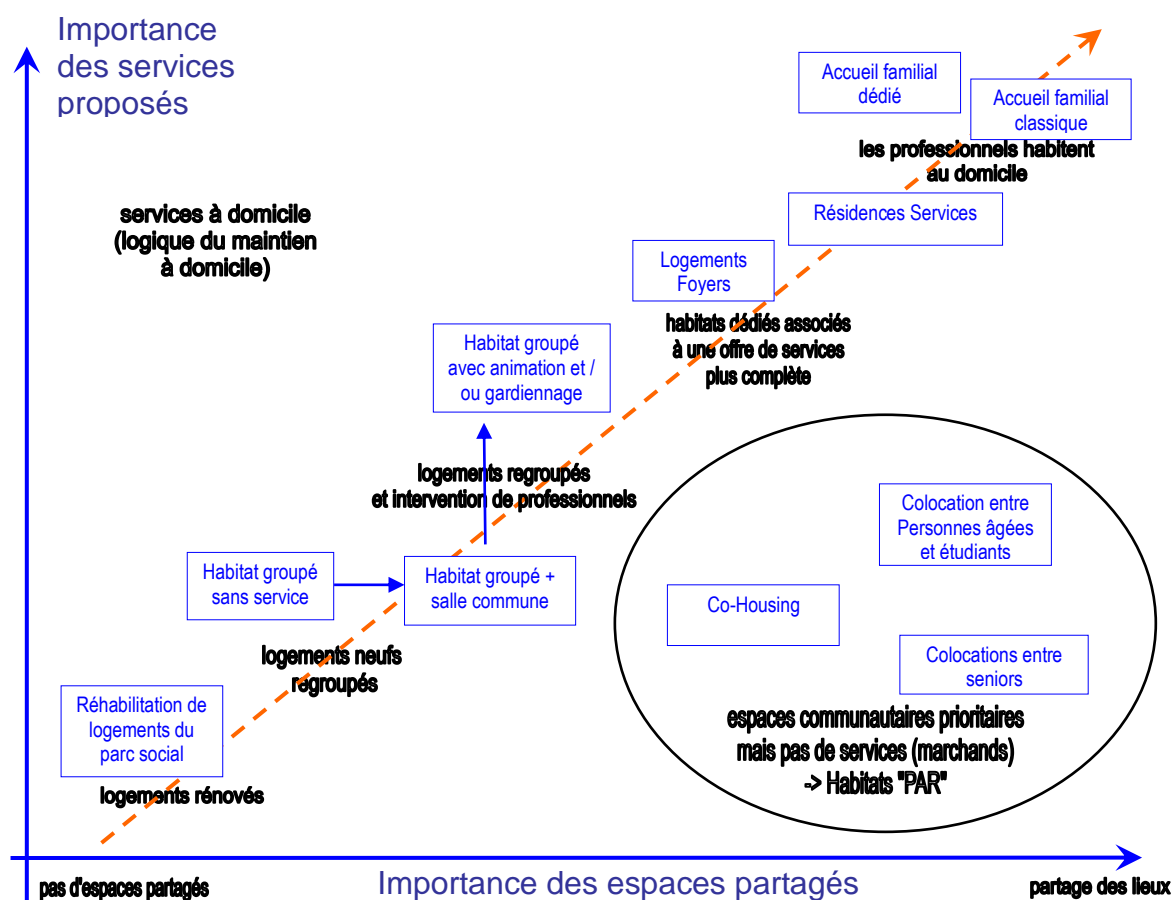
Importance des services proposés

Accueil familial dédié

Accueil familial classique

les professionnels habitent au domicile

services à domicile (logique du maintien à domicile)

Résidences Services

Logements Foyers

habitats dédiés associés à une offre de services plus complète

Habitat groupé avec animation et / ou gardiennage

logements regroupés et intervention de professionnels

Colocation entre Personnes âgées et étudiants

Habitat groupé sans service

Habitat groupé + salle commune

Co-Housing

logements neufs regroupés

Colocations entre seniors

Réhabilitation de logements du parc social

espaces communautaires prioritaires mais pas de services (marchands) -> Habitats "PAR"

logements rénovés

pas d'espaces partagés

Importance des espaces partagés

partage des lieux